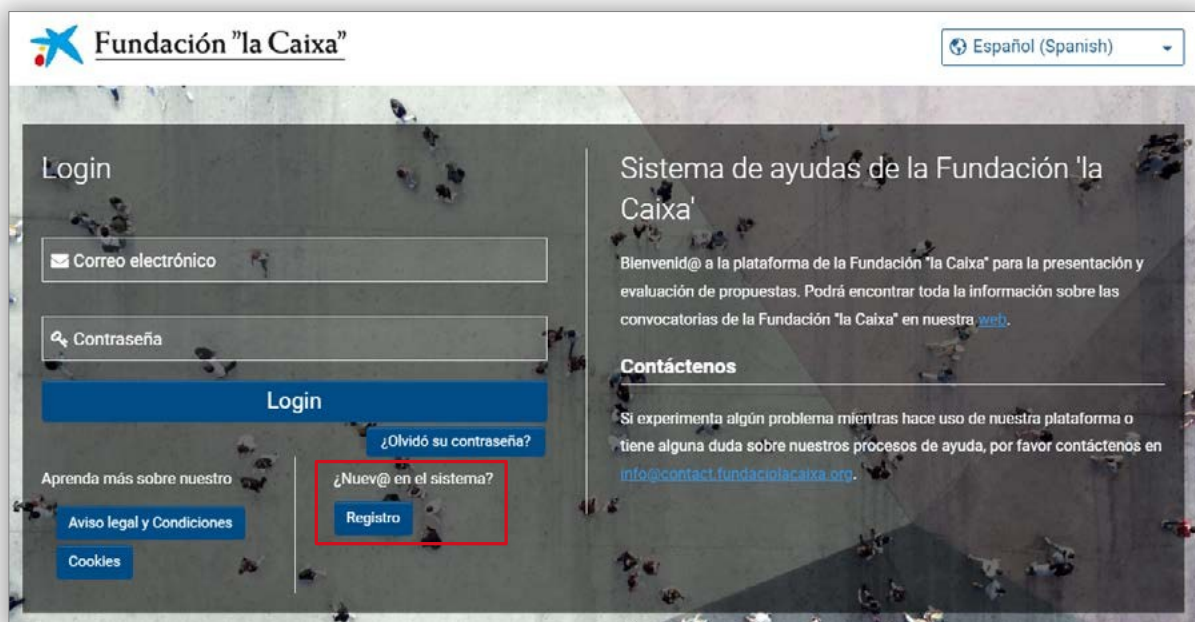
Fundación "la Caixa"

Español (Spanish)

Login

Correo electrónico

Contraseña

Login

¿Olvidó su contraseña?

Aprenda más sobre nuestro

Aviso legal y Condiciones

Cookies

¿Nuev@ en el sistema?

Registro

Sistema de ayudas de la Fundación 'la Caixa'

Bienvenid@ a la plataforma de la Fundación "la Caixa" para la presentación y evaluación de propuestas. Podrá encontrar toda la información sobre las convocatorias de la Fundación "la Caixa" en nuestra web.

Contáctenos

Si experimenta algún problema mientras hace uso de nuestra plataforma o tiene alguna duda sobre nuestros procesos de ayuda, por favor contáctenos en info@contact.fundaciolacaixa.org.